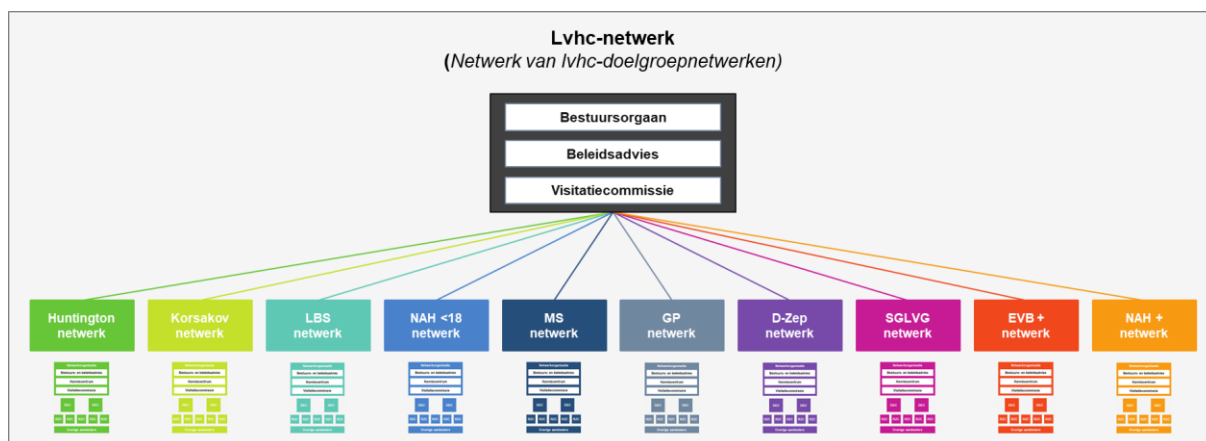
Lvhc-netwerk
(Netwerk van lvhc-doelgroepnetwerken)

Bestuursorgaan

Beleidsadvies

Visitatiecommissie

Huntington netwerk

Korsakov netwerk

LBS netwerk

NAH <18 netwerk

MS netwerk

GP netwerk

D-Zep netwerk

SGLVG netwerk

EVB + netwerk

NAH + netwerk

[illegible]